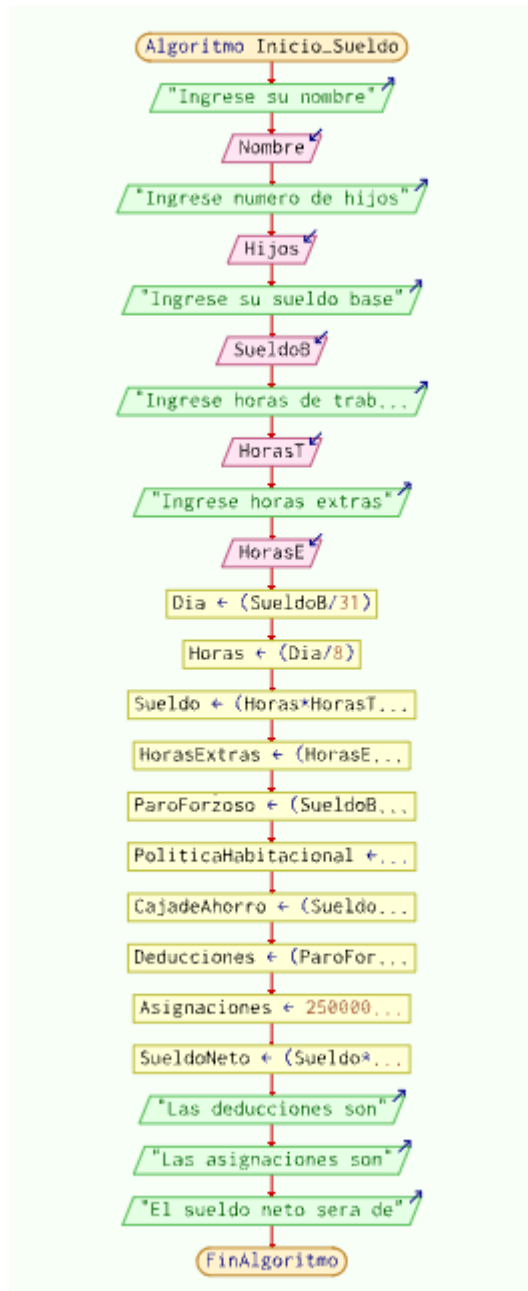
Algoritmo Inicio_Sueldo

"Ingrese su nombre"

Nombre

"Ingrese numero de hijos"

Hijos

"Ingrese su sueldo base"

SueldoB

"Ingrese horas de trab...

HorasT

"Ingrese horas extras"

HorasE

Dia ← (SueldoB/31)

Horas ← (Dia/8)

Sueldo ← (Horas*HorasT...

HorasExtras ← (HorasE...

ParoForzoso ← (SueldoB...

PoliticaHabitacional ←...

CajadeAhorro ← (Sueldo...

Deducciones ← (ParoFor...

Asignaciones ← 250000...

SueldoNeto ← (Sueldo*...

"Las deducciones son"

"Las asignaciones son"

"El sueldo neto sera de"

FinAlgoritmo